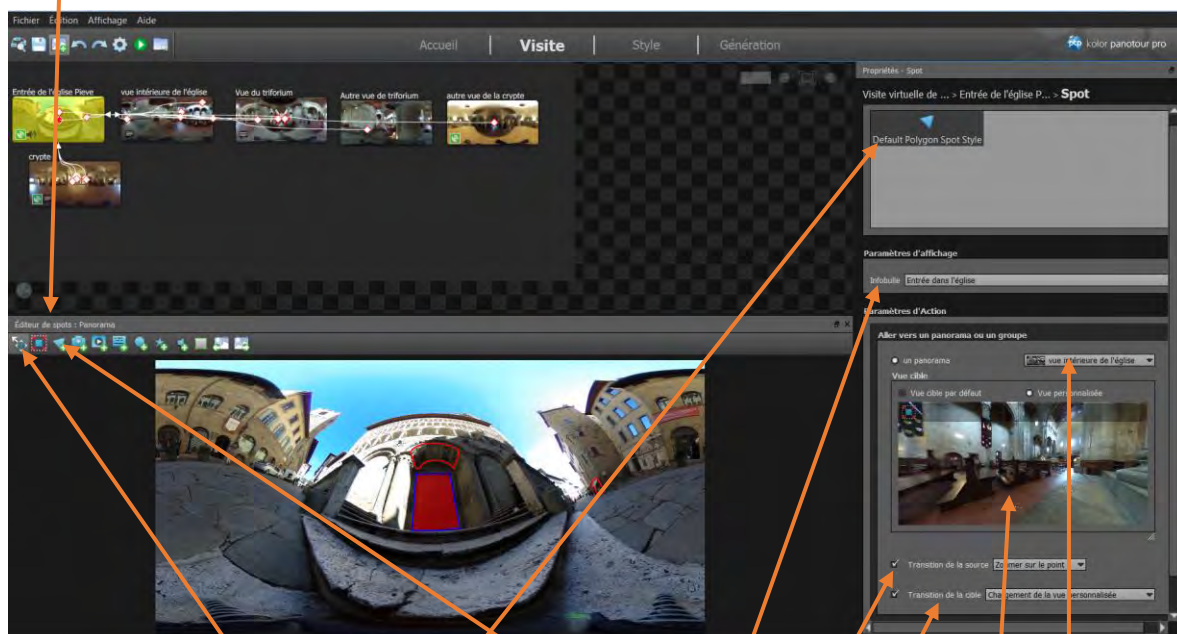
Fichier Édition Affichage Aide

Accueil | Visite | Style | Génération

kolor panotour pro

Entrée de l'église Pieve
vue intérieure de l'église
Vue du triforium
Autre vue de triforium
autre vue de la crypte
crypte

Éditeur de spots : Panorama

Propriétés - Spot

Visite virtuelle de ... > Entrée de l'église P... > Spot

Default Polygon Spot Style

Paramètres d'affichage

Infobulle Entrée dans l'église

Paramètres d'Action

Aller vers un panorama ou un groupe

un panorama vue intérieure de l'église

Vue cible

Vue cible par défaut Vue personnalisée

Transition de la source Zoomer sur le point

Transition de la cible Changement de la vue personnalisée